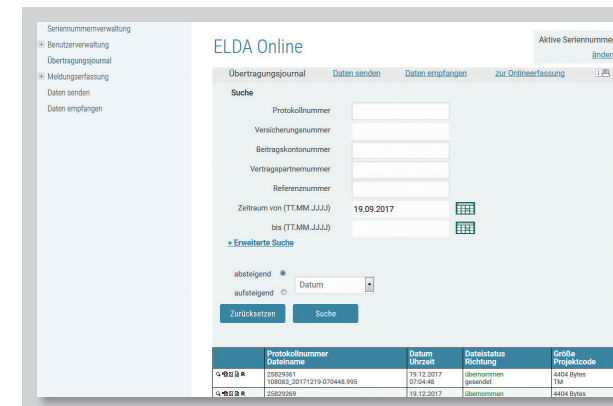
Seriennummernverwaltung
⊞ Benutzerverwaltung
Übertragungsjournal
⊞ Meldungserfassung
Daten senden
Daten empfangen

ELDA Online

Aktive Seriennumme
änder

Übertragungsjournal | Daten senden | Daten empfangen | zur Onlineerfassung

Suche

Protokollnummer
Versicherungsnummer
Beitragskontonummer
Vertragspartnernummer
Referenznummer
Zeitraum von (TT.MM.JJJJ) 19.09.2017
bis (TT.MM.JJJJ)

+ Erweiterte Suche

absteigend
aufsteigend
Datum

Zurücksetzen
Suche

| | Protokollnummer Dateiname | Datum Uhrzeit | Dateistatus Richtung | Größe Projektcode |
|---|---|---|---|---|
| | 25829361 108083_20171219-070448.995 | 19.12.2017 07:04:48 | übernommen gesendet | 4404 Bytes TM |
| | 25829269 | 19.12.2017 | übernommen | 4404 Bytes |